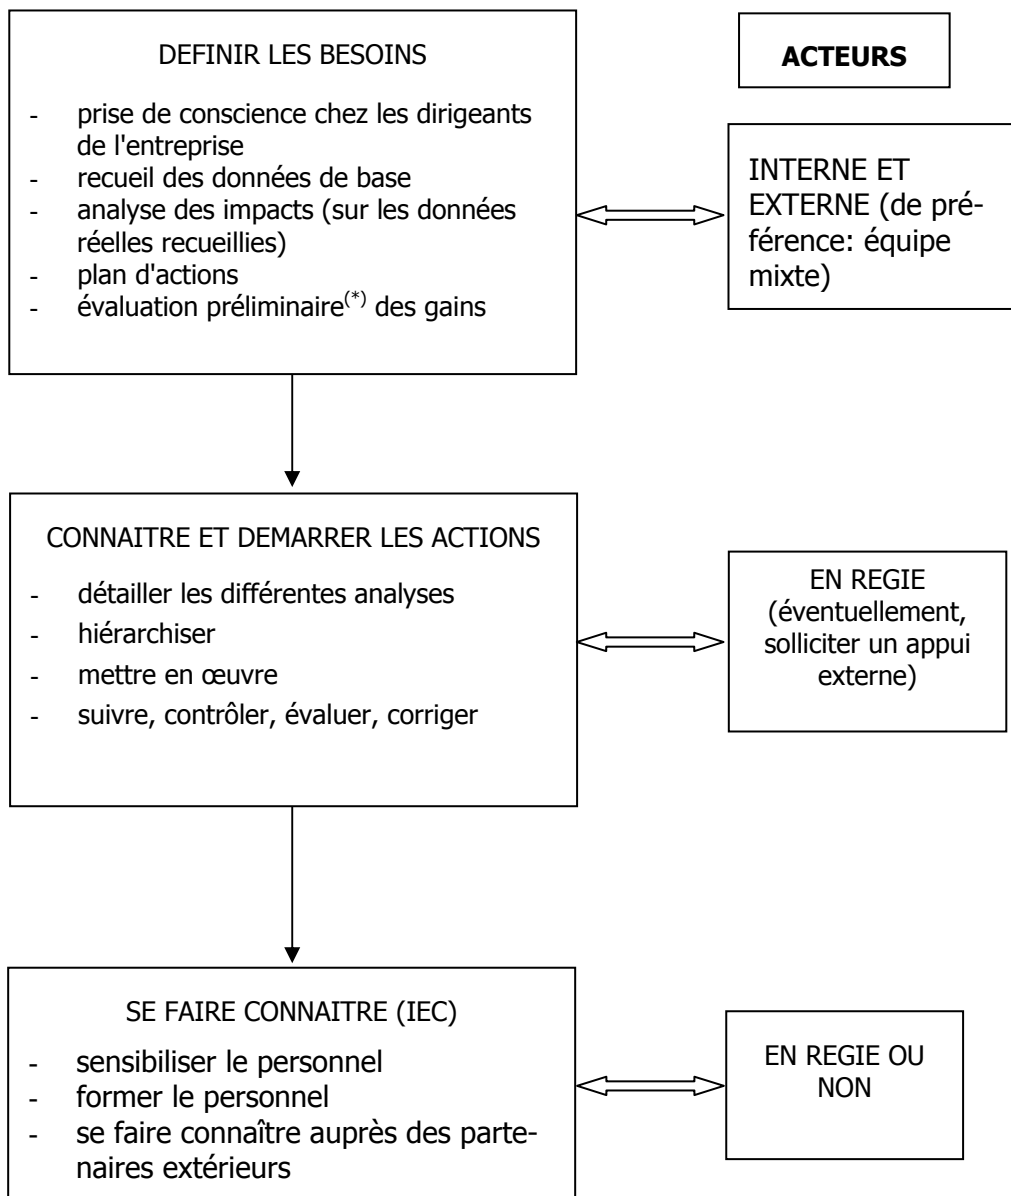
DEFINIR LES BESOINS

- prise de conscience chez les dirigeants de l'entreprise
- recueil des données de base
- analyse des impacts (sur les données réelles recueillies)
- plan d'actions
- évaluation préliminaire$^{(*)}$ des gains

ACTEURS

INTERNE ET EXTERNE (de préférence: équipe mixte)

CONNAITRE ET DEMARRER LES ACTIONS

- détailler les différentes analyses
- hiérarchiser
- mettre en œuvre
- suivre, contrôler, évaluer, corriger

EN REGIE (éventuellement, solliciter un appui externe)

SE FAIRE CONNAITRE (IEC)

- sensibiliser le personnel
- former le personnel
- se faire connaître auprès des partenaires extérieurs

EN REGIE OU NON